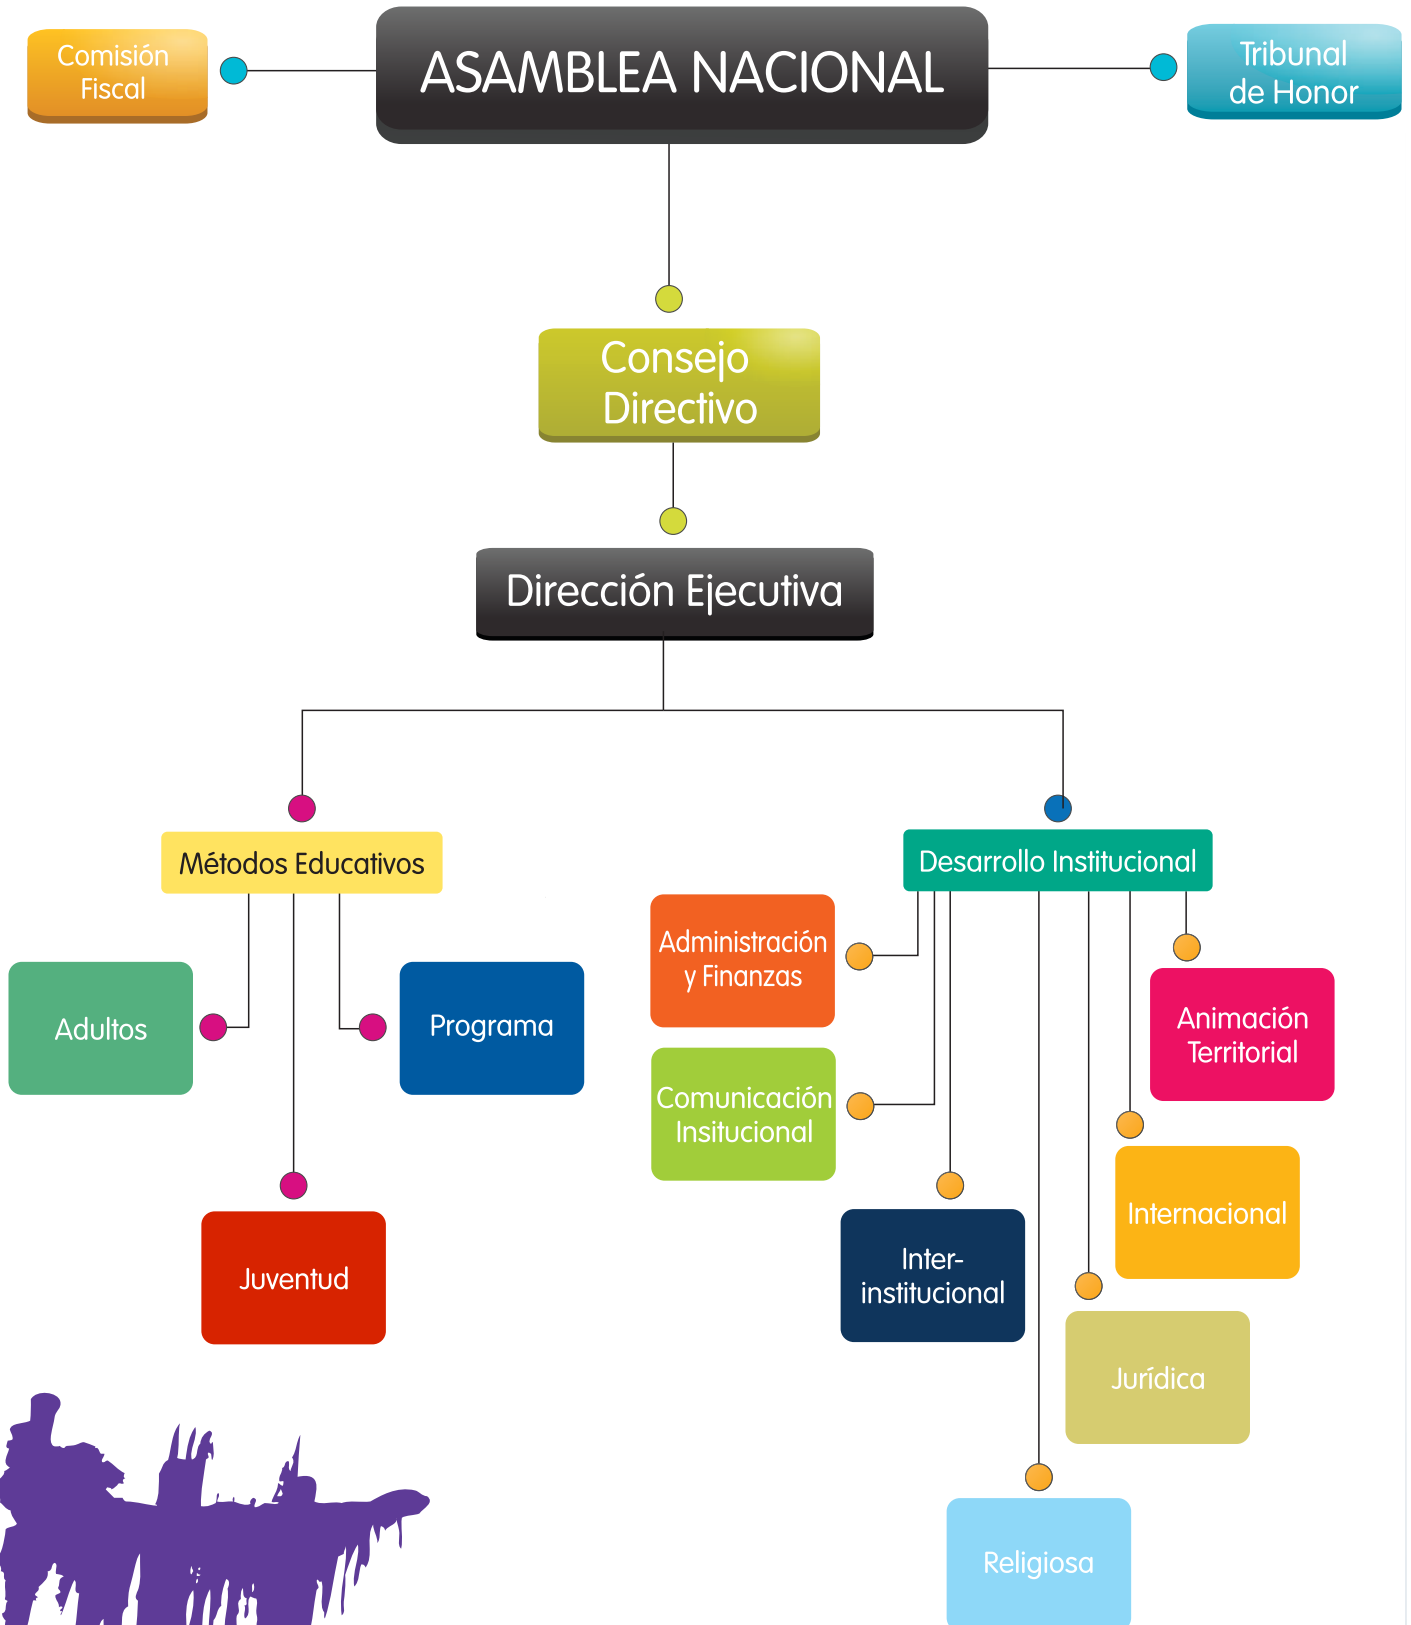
Comisión Fiscal

ASAMBLEA NACIONAL

Tribunal de Honor

Consejo Directivo

Dirección Ejecutiva

Métodos Educativos

Adultos

Programa

Juventud

Desarrollo Institucional

Administración y Finanzas

Comunicación Insitucional

Inter-institucional

Animación Territorial

Internacional

Jurídica

Religiosa